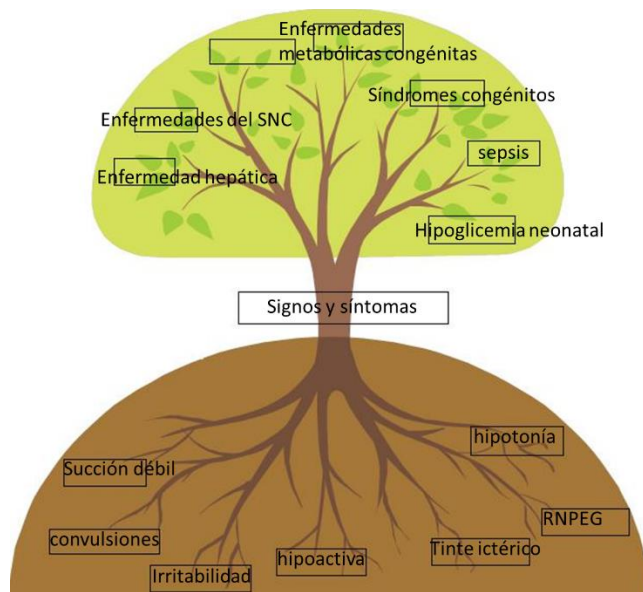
Enfermedades metabólicas congénitas

Síndromes congénitos

Enfermedades del SNC

sepsis

Enfermedad hepática

Hipoglicemia neonatal

Signos y síntomas

hipotonía

Succión débil

RNPEG

convulsiones

Tinte ictérico

hipoactiva

Irritabilidad